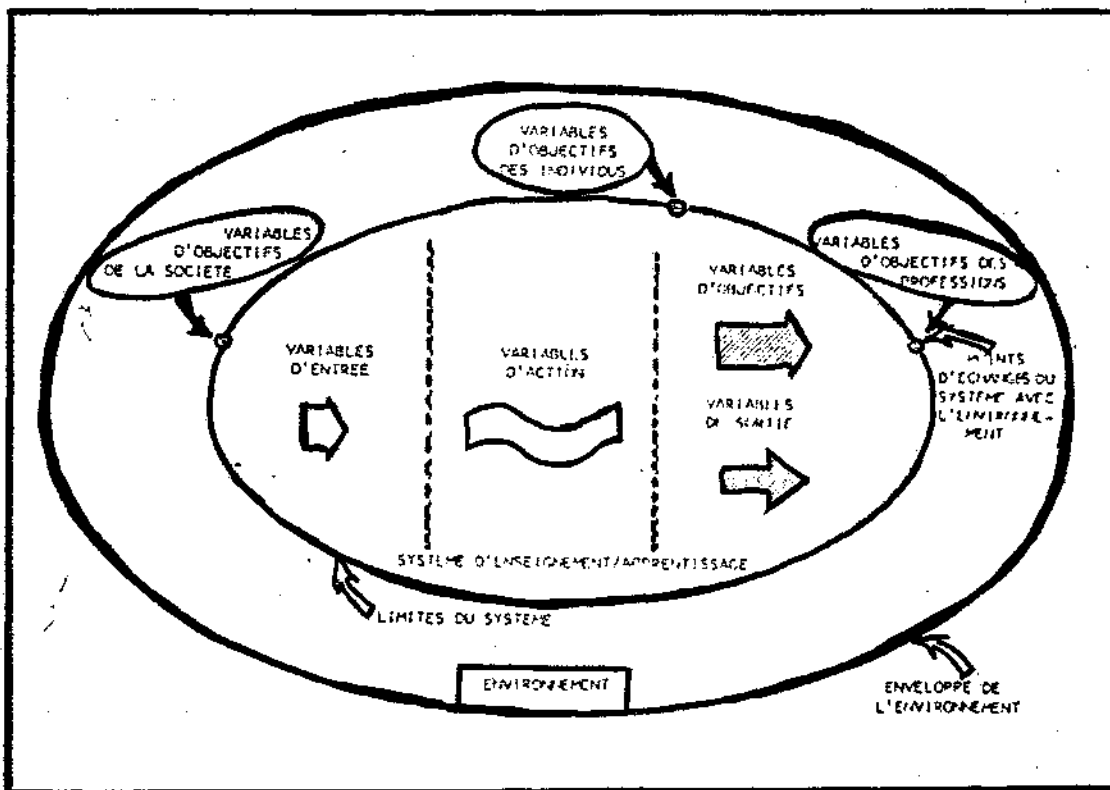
VARIABLES D'OBJECTIFS DES INDIVIDUS

VARIABLES D'OBJECTIFS DE LA SOCIETE

VARIABLES D'OBJECTIFS DES PROFESSIONS

VARIABLES D'ENTREE

VARIABLES D'ACTION

VARIABLES D'OBJECTIFS

VARIABLES DE SORTIE

POINTS D'ECHANGES DU SYSTEME AVEC L'ENVIRONNEMENT

SYSTEME D'ENSEIGNEMENT/APPRENTISSAGE

LIMITES DU SYSTEME

ENVIRONNEMENT

ENVELOPPE DE L'ENVIRONNEMENT